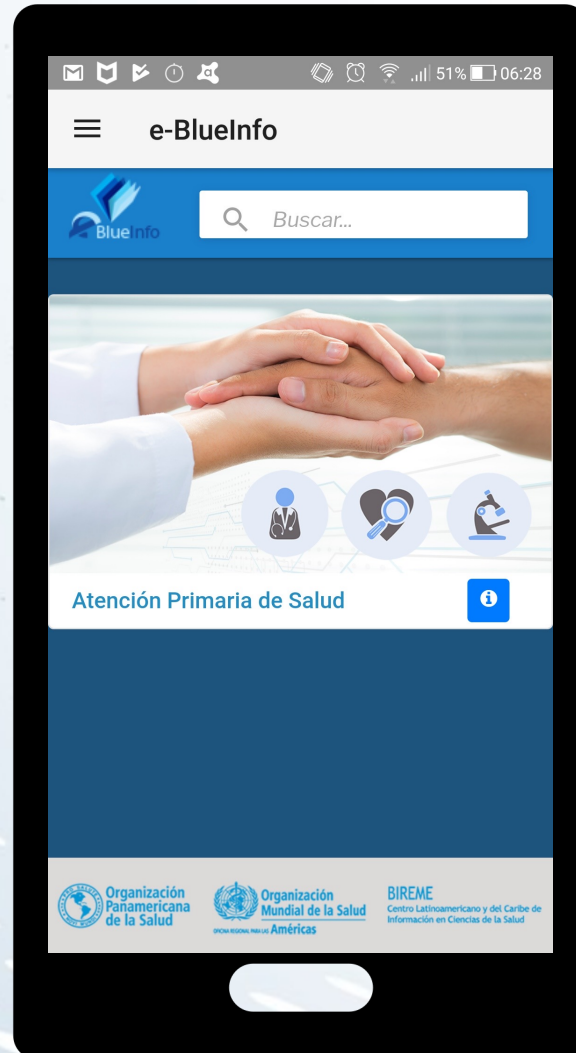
51% 06:28

e-BlueInfo

BlueInfo

Buscar...

Atención Primaria de Salud

Organización Panamericana de la Salud

Organización Mundial de la Salud
OFICINA REGIONAL PARA LAS Américas

BIREME
Centro Latinoamericano y del Caribe de Información en Ciencias de la Salud